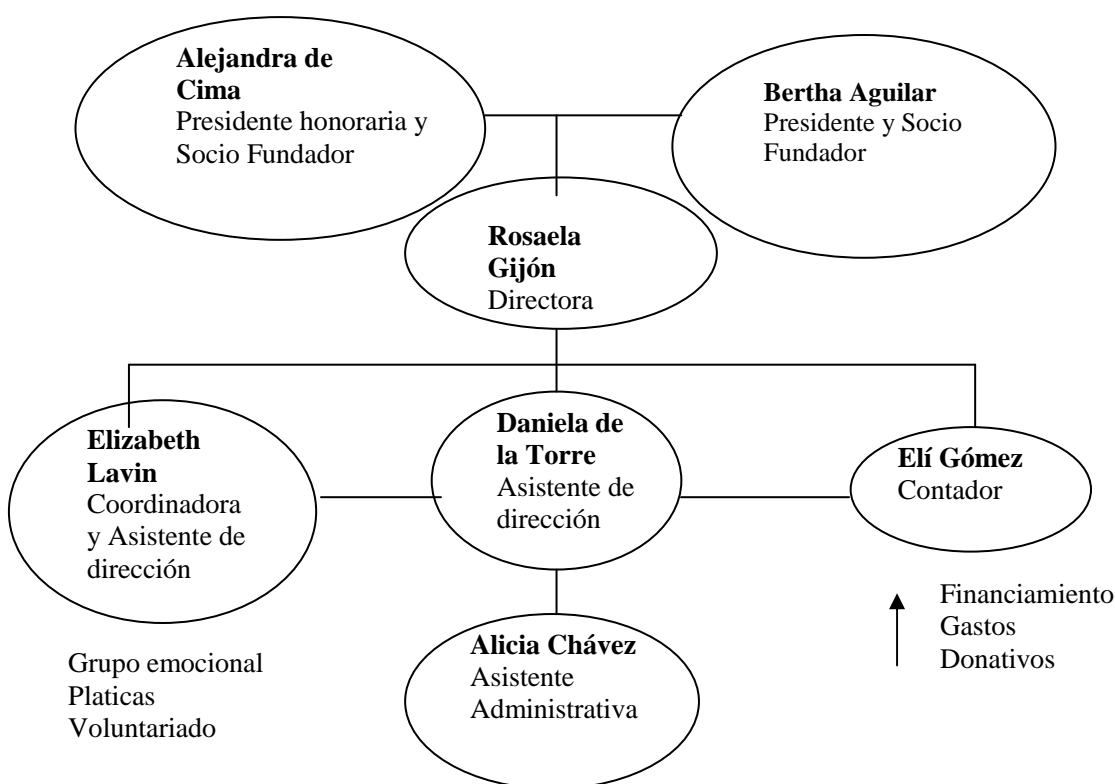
**Alejandra de Cima**
Presidente honoraria y Socio Fundador

**Bertha Aguilar**
Presidente y Socio Fundador

**Rosaela Gijón**
Directora

**Elizabeth Lavin**
Coordinadora y Asistente de dirección

**Daniela de la Torre**
Asistente de dirección

**Elí Gómez**
Contador

**Alicia Chávez**
Asistente Administrativa

Grupo emocional
Platicas
Voluntariado

Financiamiento
Gastos
Donativos